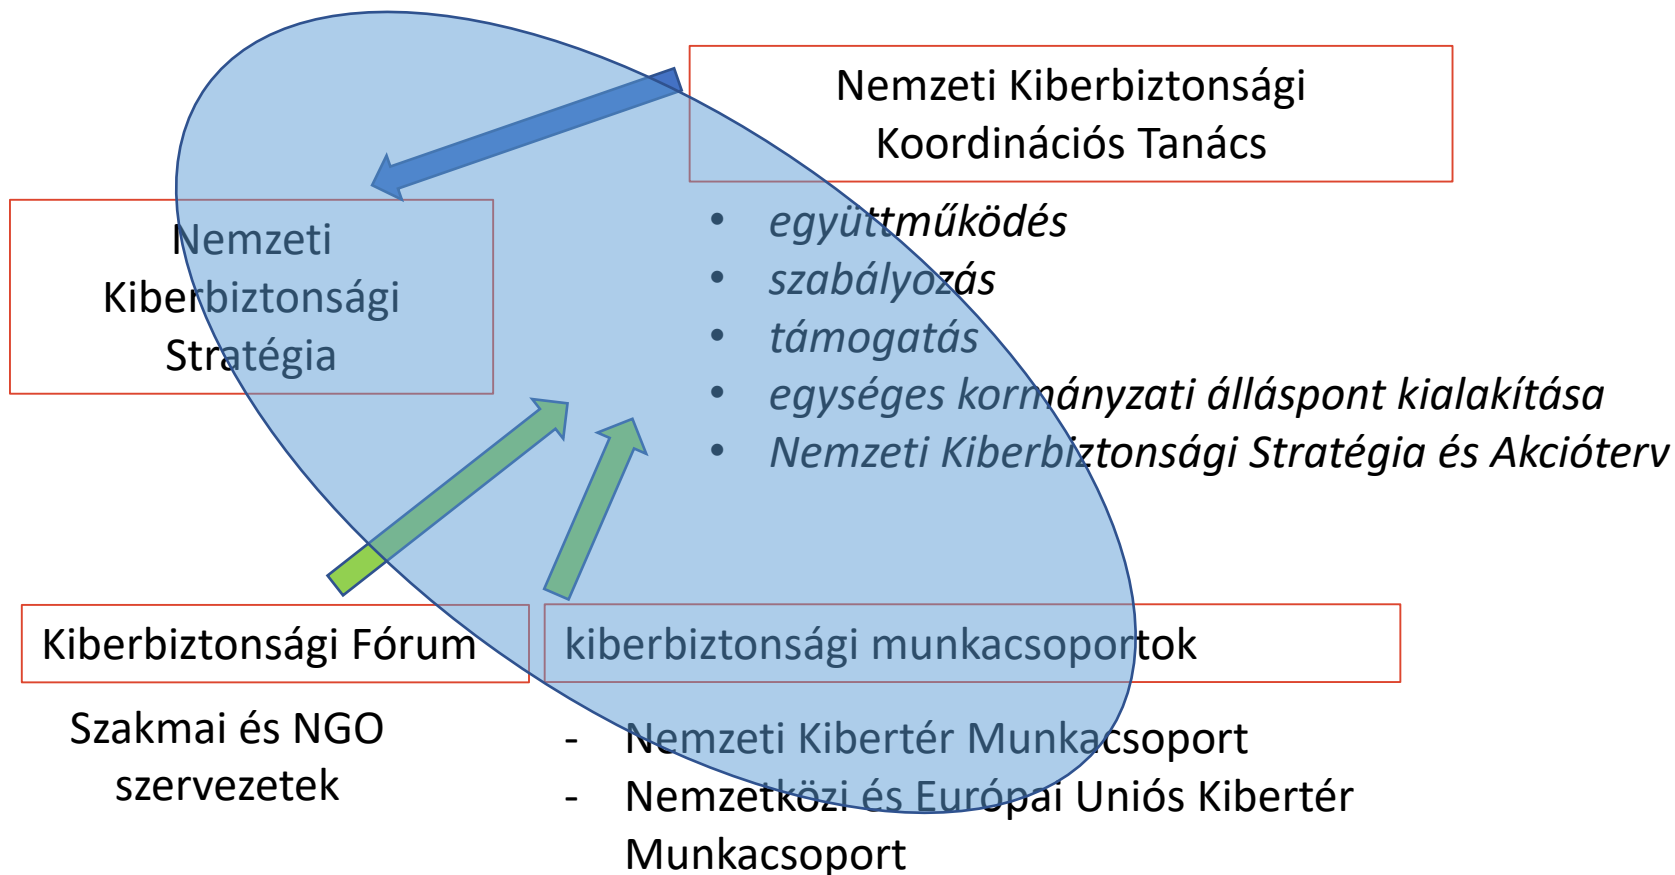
Nemzeti Kiberbiztonsági Koordinációs Tanács

Nemzeti Kiberbiztonsági Stratégia

- együttműködés
- szabályozás
- támogatás
- egységes kormányzati álláspont kialakítása
- Nemzeti Kiberbiztonsági Stratégia és Akcióterv

Kiberbiztonsági Fórum

kiberbiztonsági munkacsoportok

Szakmai és NGO szervezetek

- Nemzeti Kibertér Munkacsoport
- Nemzetközi és Európai Uniós Kibertér Munkacsoport